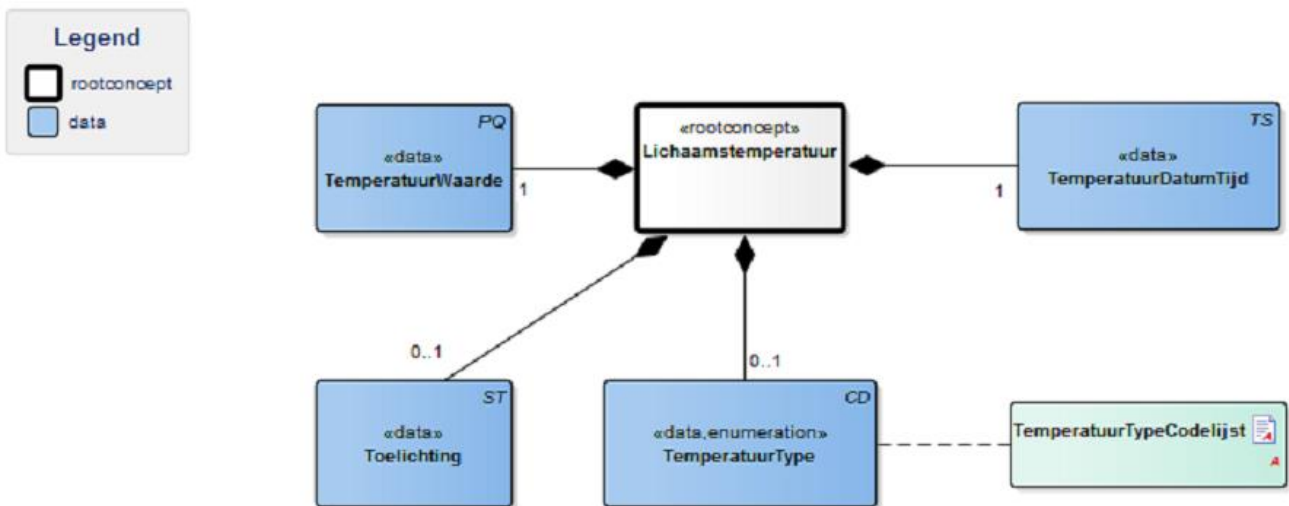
Legend
rootconcept
data

PQ
«data»
TemperatuurWaarde

1

«rootconcept»
Lichaamstemperatuur

TS
«data»
TemperatuurDatumTijd

1

0..1

0..1

ST
«data»
Toelichting

CD
«data,enumeration»
TemperatuurType

TemperatuurTypeCodelijst